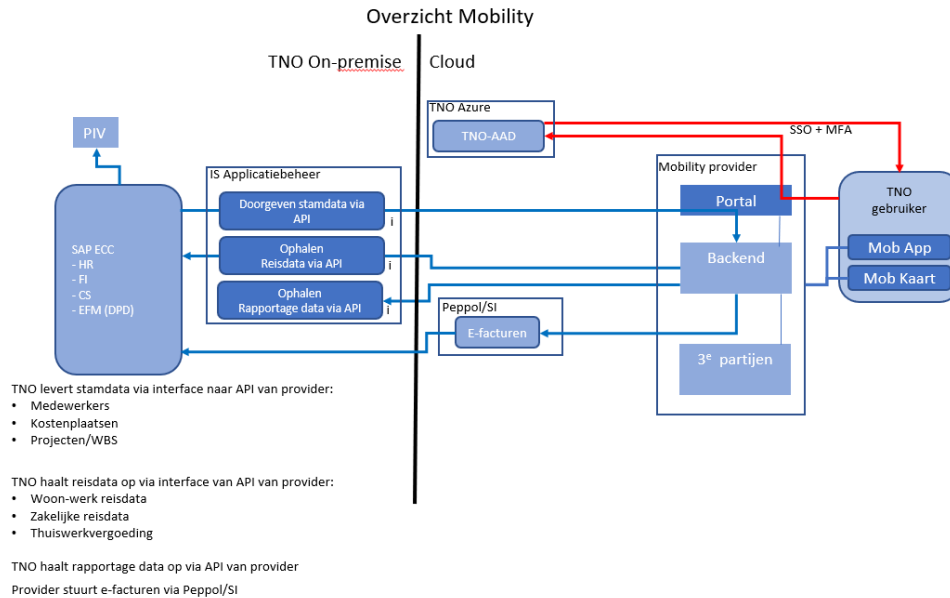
Overzicht Mobility

TNO On-premise

Cloud

TNO Azure

TNO-AAD

SSO + MFA

PIV

IS Applicatiebeheer

Doorgeven stamdata via API

i

Ophalen Reisdata via API

i

Ophalen Rapportage data via API

i

Mobility provider

Portal

Backend

3$^e$ partijen

TNO gebruiker

Mob App

Mob Kaart

SAP ECC
- HR
- FI
- CS
- EFM (DPD)

Peppol/SI

E-facturen

TNO levert stamdata via interface naar API van provider:
• Medewerkers
• Kostenplaatsen
• Projecten/WBS

TNO haalt reisdata op via interface van API van provider:
• Woon-werk reisdata
• Zakelijke reisdata
• Thuiswerkvergoeding

TNO haalt rapportage data op via API van provider

Provider stuurt e-facturen via Peppol/SI